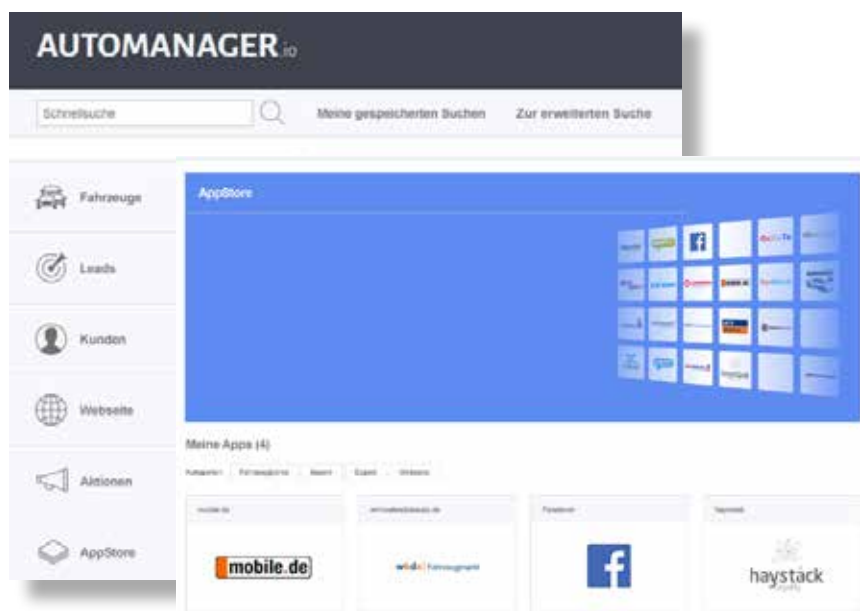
AUTOMANAGER.io

Schnellsuche

Meine gespeicherten Suchen

Zur erweiterten Suche

Fahrzeuge

Leads

Kunden

Webseite

Aktionen

AppStore

AppStore

Meine Apps (4)

mobile.de

Facebook

mobile.de

haystack